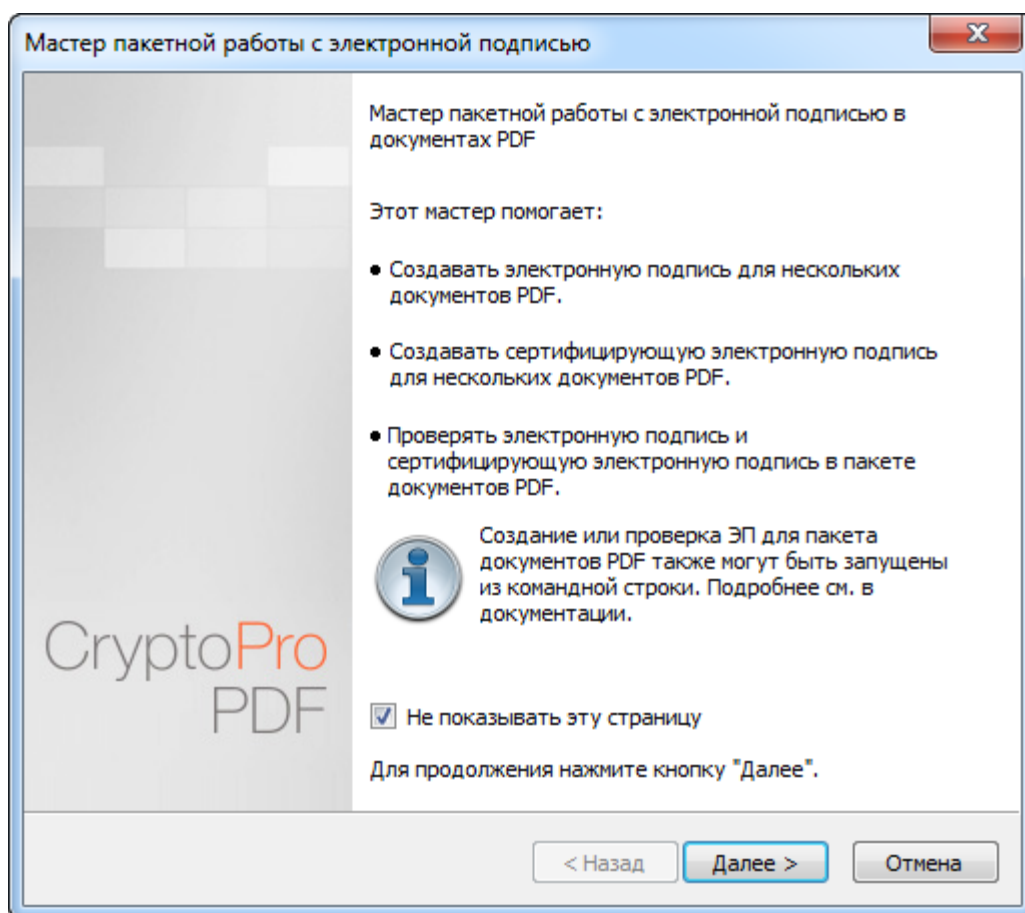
Мастер пакетной работы с электронной подписью

CryptoPro
PDF

Мастер пакетной работы с электронной подписью в документах PDF

Этот мастер помогает:

• Создавать электронную подпись для нескольких документов PDF.

• Создавать сертифицирующую электронную подпись для нескольких документов PDF.

• Проверять электронную подпись и сертифицирующую электронную подпись в пакете документов PDF.

Создание или проверка ЭП для пакета документов PDF также могут быть запущены из командной строки. Подробнее см. в документации.

Не показывать эту страницу

Для продолжения нажмите кнопку "Далее".

< Назад | Далее > | Отмена